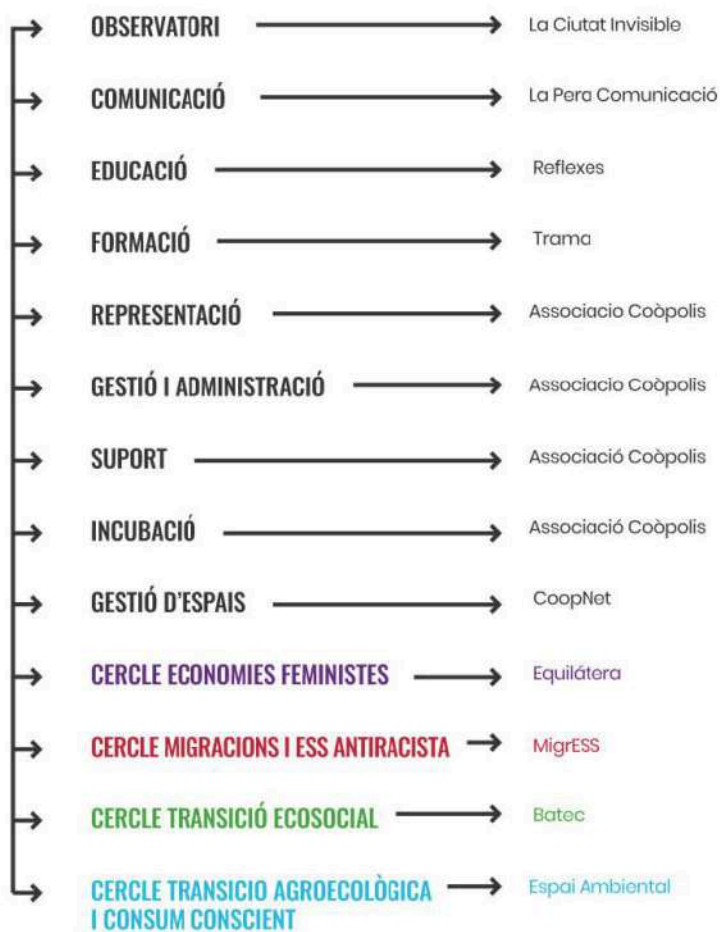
OBSERVATORI → La Ciutat Invisible

COMUNICACIÓ → La Pera Comunicació

EDUCACIÓ → Reflexes

FORMACIÓ → Trama

REPRESENTACIÓ → Associacio Coòpolis

GESTIÓ I ADMINISTRACIÓ → Associacio Coòpolis

SUPORT → Associació Coòpolis

INCUBACIÓ → Associació Coòpolis

GESTIÓ D'ESPAIS → CoopNet

CERCLE ECONOMIES FEMINISTES → Equilátera

CERCLE MIGRACIONS I ESS ANTIRACISTA → MigrESS

CERCLE TRANSICIÓ ECOSOCIAL → Batec

CERCLE TRANSICIO AGROECOLÒGICA I CONSUM CONSCIENT → Espai Ambiental